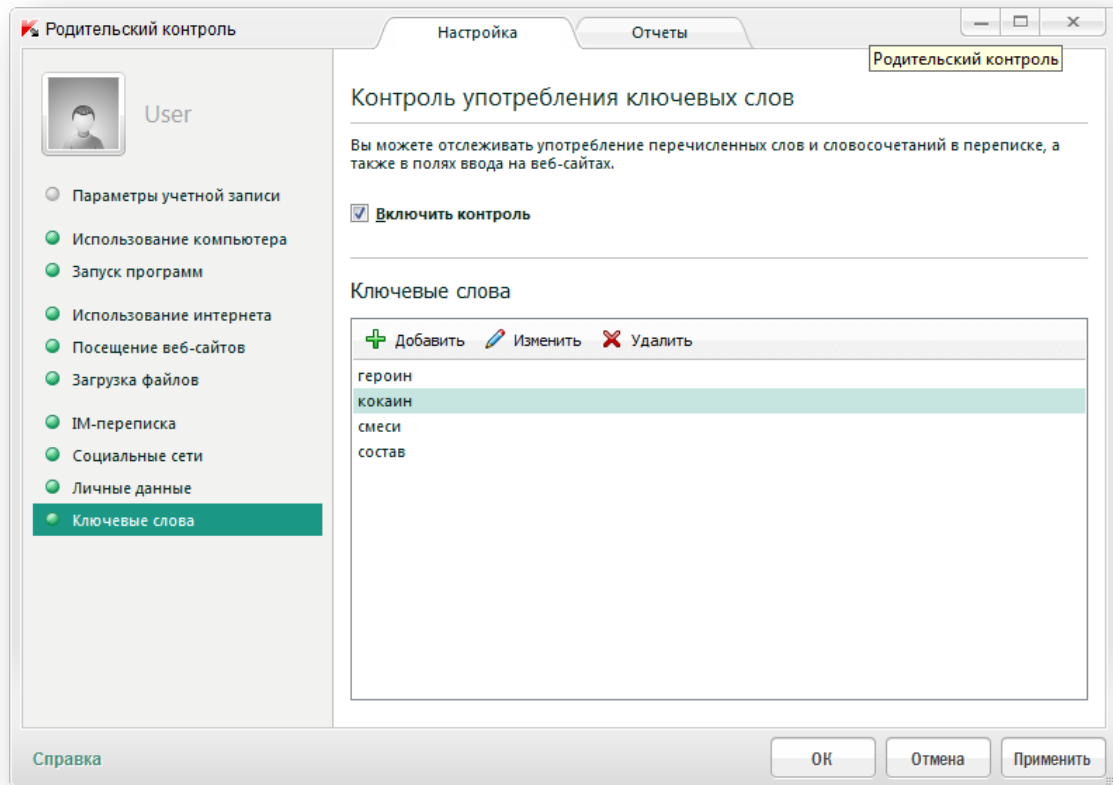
Родительский контроль

Настройка

Отчеты

Родительский контроль

User

Параметры учетной записи

Использование компьютера

Запуск программ

Использование интернета

Посещение веб-сайтов

Загрузка файлов

IM-переписка

Социальные сети

Личные данные

Ключевые слова

Контроль употребления ключевых слов

Вы можете отслеживать употребление перечисленных слов и словосочетаний в переписке, а также в полях ввода на веб-сайтах.

Включить контроль

Ключевые слова

Добавить

Изменить

Удалить

героин
кокаин
смеси
состав

Справка

OK

Отмена

Применить